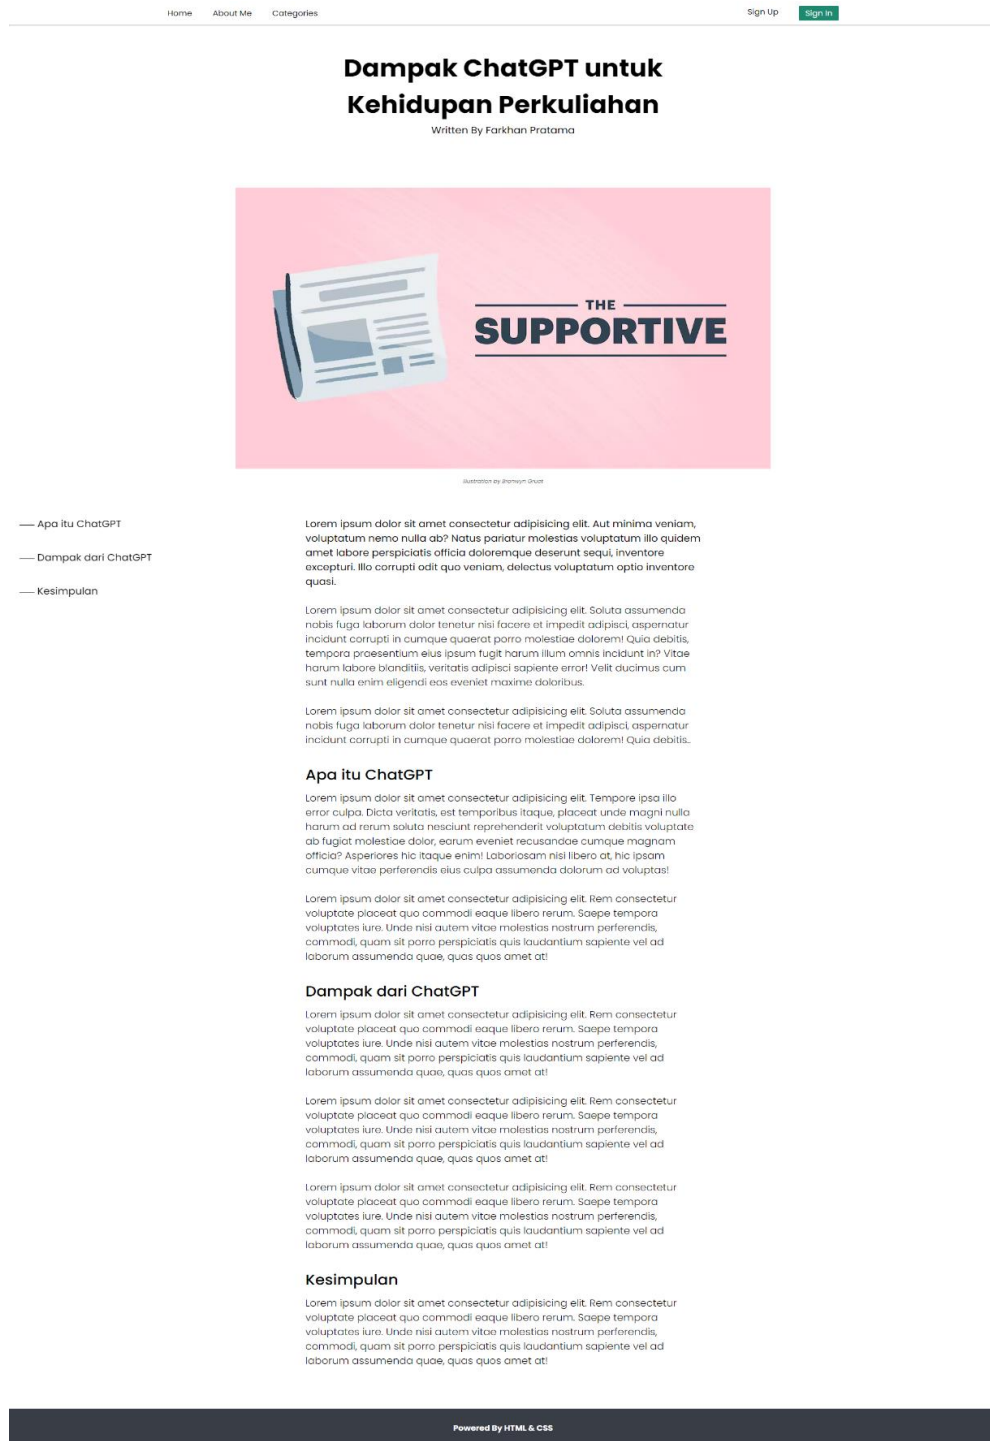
Home About Me Categories

Sign Up Sign In

Dampak ChatGPT untuk Kehidupan Perkuliahan

Written By Farkhan Pratama

THE
SUPPORTIVE

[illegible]

— Apa itu ChatGPT

— Dampak dari ChatGPT

— Kesimpulan

Lorem ipsum dolor sit amet consectetur adipisicing elit. Aut minima veniam, voluptatum nemo nulla ab? Natus pariatur molestias voluptatum illo quidem amet labore perspiciatis officia doloremque deserunt sequi, inventore excepturi. Illo corrupti odit quo veniam, delectus voluptatum optio inventore quasi.

Lorem ipsum dolor sit amet consectetur adipisicing elit. Soluta assumenda nobis fuga laborum dolor tenetur nisi facere et impedit adipisci, aspernatur incidunt corrupti in cumque quaerat porro molestiae dolorem! Quia debitis, tempora praesentium eius ipsum fugit harum illum omnis incidunt in? Vitae harum labore blanditiis, veritatis adipisci sapiente error! Velit ducimus cum sunt nulla enim eligendi eos eveniet maxime doloribus.

Lorem ipsum dolor sit amet consectetur adipisicing elit. Soluta assumenda nobis fuga laborum dolor tenetur nisi facere et impedit adipisci, aspernatur incidunt corrupti in cumque quaerat porro molestiae dolorem! Quia debitis..

Apa itu ChatGPT

Lorem ipsum dolor sit amet consectetur adipisicing elit. Tempore ipsa illo error culpa. Dicta veritatis, est temporibus itaque, placeat unde magni nulla harum ad rerum soluta nesciunt reprehenderit voluptatum debitis voluptate ab fugiat molestiae dolor, earum eveniet recusandae cumque magnam officia? Asperiores hic itaque enim! Laboriosam nisi libero at, hic ipsam cumque vitae perferendis eius culpa assumenda dolorum ad voluptas!

Lorem ipsum dolor sit amet consectetur adipisicing elit. Rem consectetur voluptate placeat quo commodi eaque libero rerum. Saepe tempora voluptates iure. Unde nisi autem vitae molestias nostrum perferendis, commodi, quam sit porro perspiciatis quis laudantium sapiente vel ad laborum assumenda quae, quas quos amet at!

Dampak dari ChatGPT

Lorem ipsum dolor sit amet consectetur adipisicing elit. Rem consectetur voluptate placeat quo commodi eaque libero rerum. Saepe tempora voluptates iure. Unde nisi autem vitae molestias nostrum perferendis, commodi, quam sit porro perspiciatis quis laudantium sapiente vel ad laborum assumenda quae, quas quos amet at!

Lorem ipsum dolor sit amet consectetur adipisicing elit. Rem consectetur voluptate placeat quo commodi eaque libero rerum. Saepe tempora voluptates iure. Unde nisi autem vitae molestias nostrum perferendis, commodi, quam sit porro perspiciatis quis laudantium sapiente vel ad laborum assumenda quae, quas quos amet at!

Lorem ipsum dolor sit amet consectetur adipisicing elit. Rem consectetur voluptate placeat quo commodi eaque libero rerum. Saepe tempora voluptates iure. Unde nisi autem vitae molestias nostrum perferendis, commodi, quam sit porro perspiciatis quis laudantium sapiente vel ad laborum assumenda quae, quas quos amet at!

Kesimpulan

Lorem ipsum dolor sit amet consectetur adipisicing elit. Rem consectetur voluptate placeat quo commodi eaque libero rerum. Saepe tempora voluptates iure. Unde nisi autem vitae molestias nostrum perferendis, commodi, quam sit porro perspiciatis quis laudantium sapiente vel ad laborum assumenda quae, quas quos amet at!

Powered By HTML & CSS